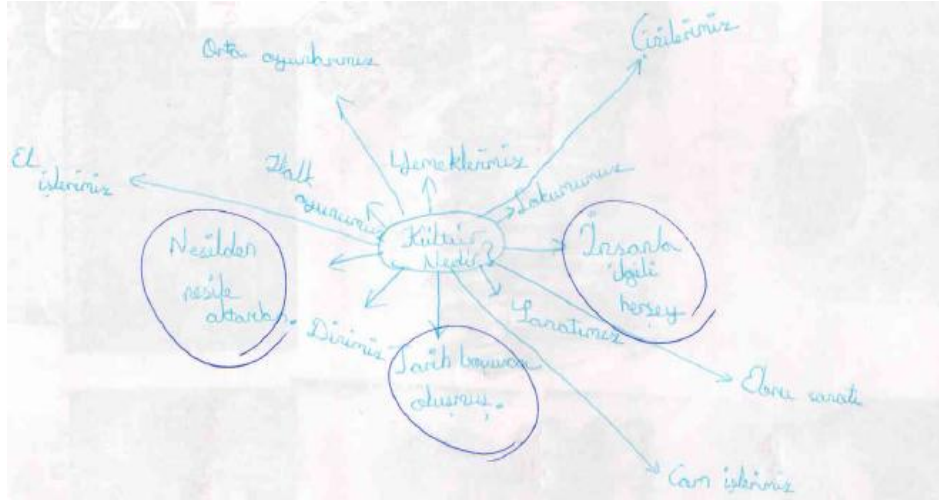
Kültür Nedir?

Orta oyunlarımız

Çinilerimiz

El işlerimiz

Halk oyunlarımız

Yemeklerimiz

Sokaklarımız

Nesilden nesile aktarılır.

İnsanla ilgili herşey

Dinimiz

Sanatımız

Tarih boyunca oluşmuş.

Ebru sanatı

Cam işlerimiz